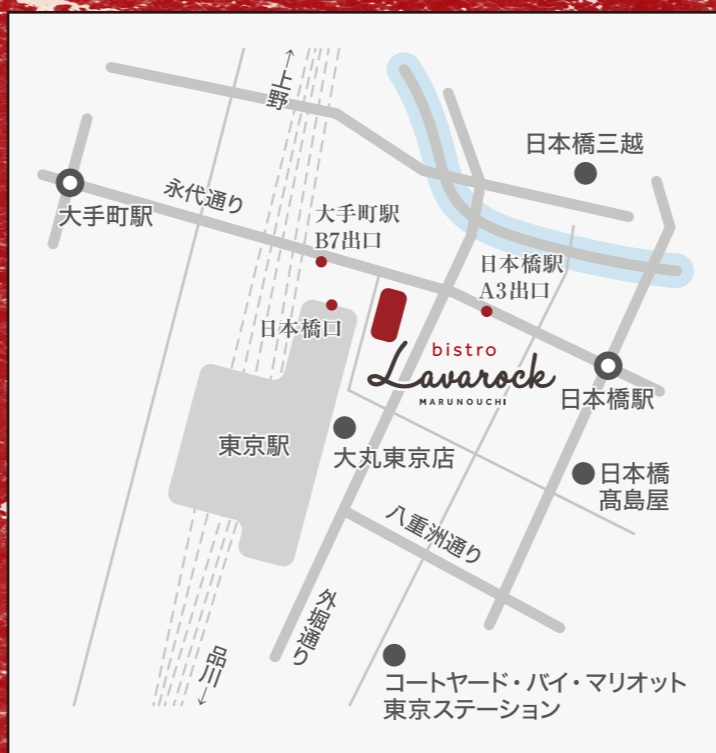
←上野

日本橋三越

大手町駅

永代通り

大手町駅
B7出口

日本橋駅
A3出口

日本橋口

bistro
Lavarock
MARUNOUCHI

日本橋駅

東京駅

大丸東京店

日本橋
高島屋

八重洲通り

外堀通り

品川→

コートヤード・バイ・マリオット
東京ステーション